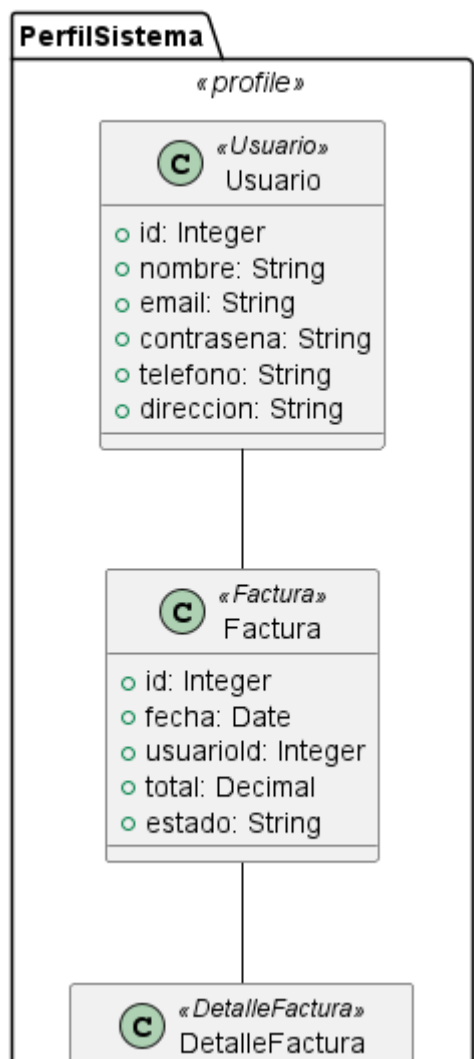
PerfilSistema

«profile»

C «Usuario»
Usuario

id: Integer
nombre: String
email: String
contrasena: String
telefono: String
direccion: String

C «Factura»
Factura

id: Integer
fecha: Date
usuarioId: Integer
total: Decimal
estado: String

C «DetalleFactura»
DetalleFactura